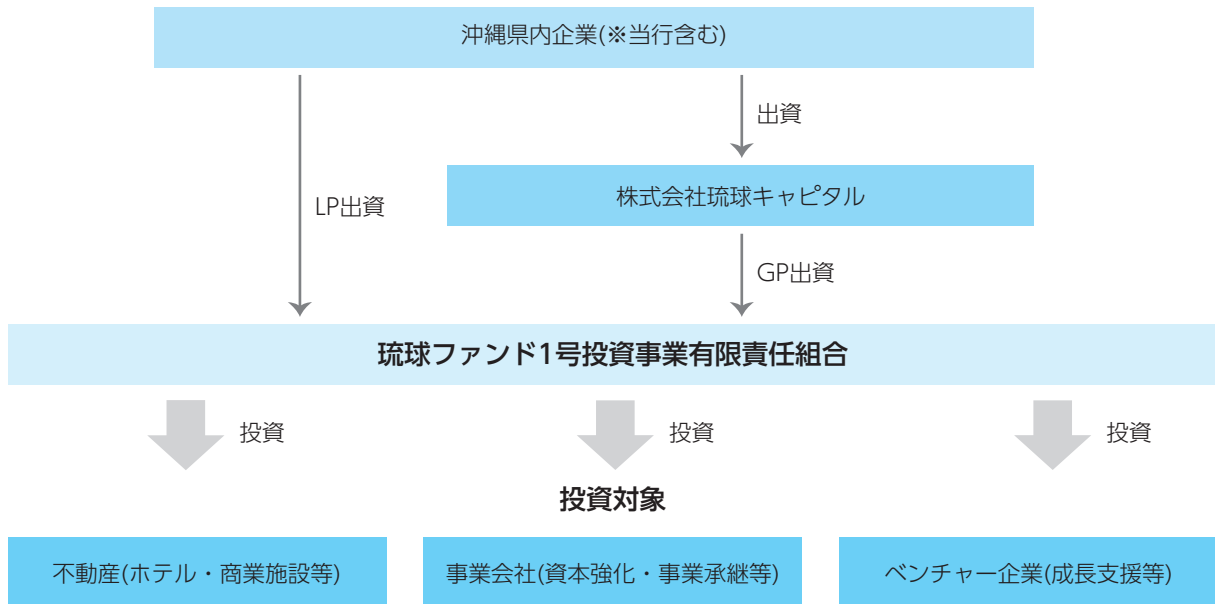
沖縄県内企業(※当行含む)

出資

LP出資

株式会社琉球キャピタル

GP出資

琉球ファンド1号投資事業有限責任組合

投資

投資

投資

投資対象

不動産(ホテル・商業施設等)

事業会社(資本強化・事業承継等)

ベンチャー企業(成長支援等)